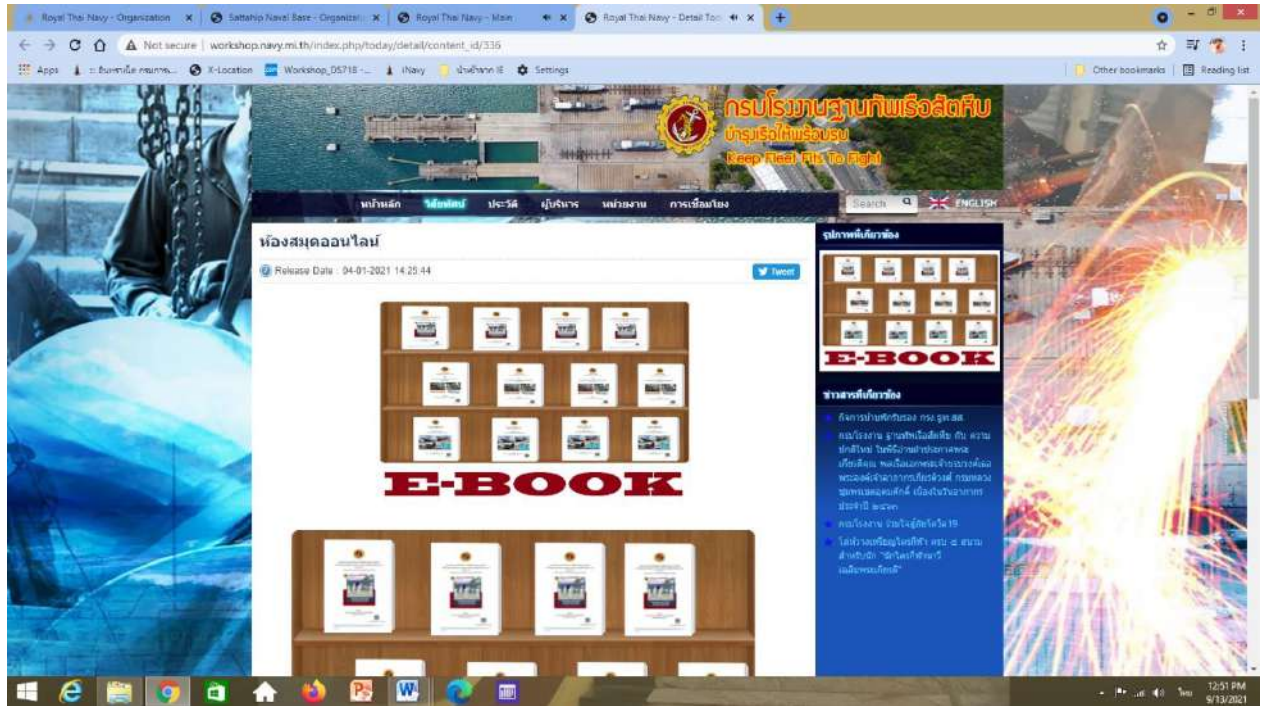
Royal Thai Navy - Organization
Sattahip Naval Base - Organizati
Royal Thai Navy - Main
Royal Thai Navy - Detail Too

Not secure | workshop.navy.mi.th/index.php/today/detail/content_id/336

Apps
X-Location
Workshop_DS718 -...
iNavy
Settings
Other bookmarks
Reading list

กรมโรงงานฐานทัพเรือสัตหีบ
บำรุงเรือให้พร้อมรบ
Keep Fleet Fits To Fight

หน้าหลัก
วิสัยทัศน์
ประวัติ
ผู้บริหาร
หน่วยงาน
การเชื่อมโยง
Search
ENGLISH

ห้องสมุดออนไลน์

Release Date : 04-01-2021 14:25:44

Tweet

E-BOOK

รูปภาพที่เกี่ยวข้อง

E-BOOK

ข่าวสารที่เกี่ยวข้อง

กิจการปาย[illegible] กรง.ฐท.สส.
กรมโรงงาน ฐานทัพเรือสัตหีบ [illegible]
กรมโรงงาน ร่วม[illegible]โควิด19
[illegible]

12:51 PM
9/13/2021